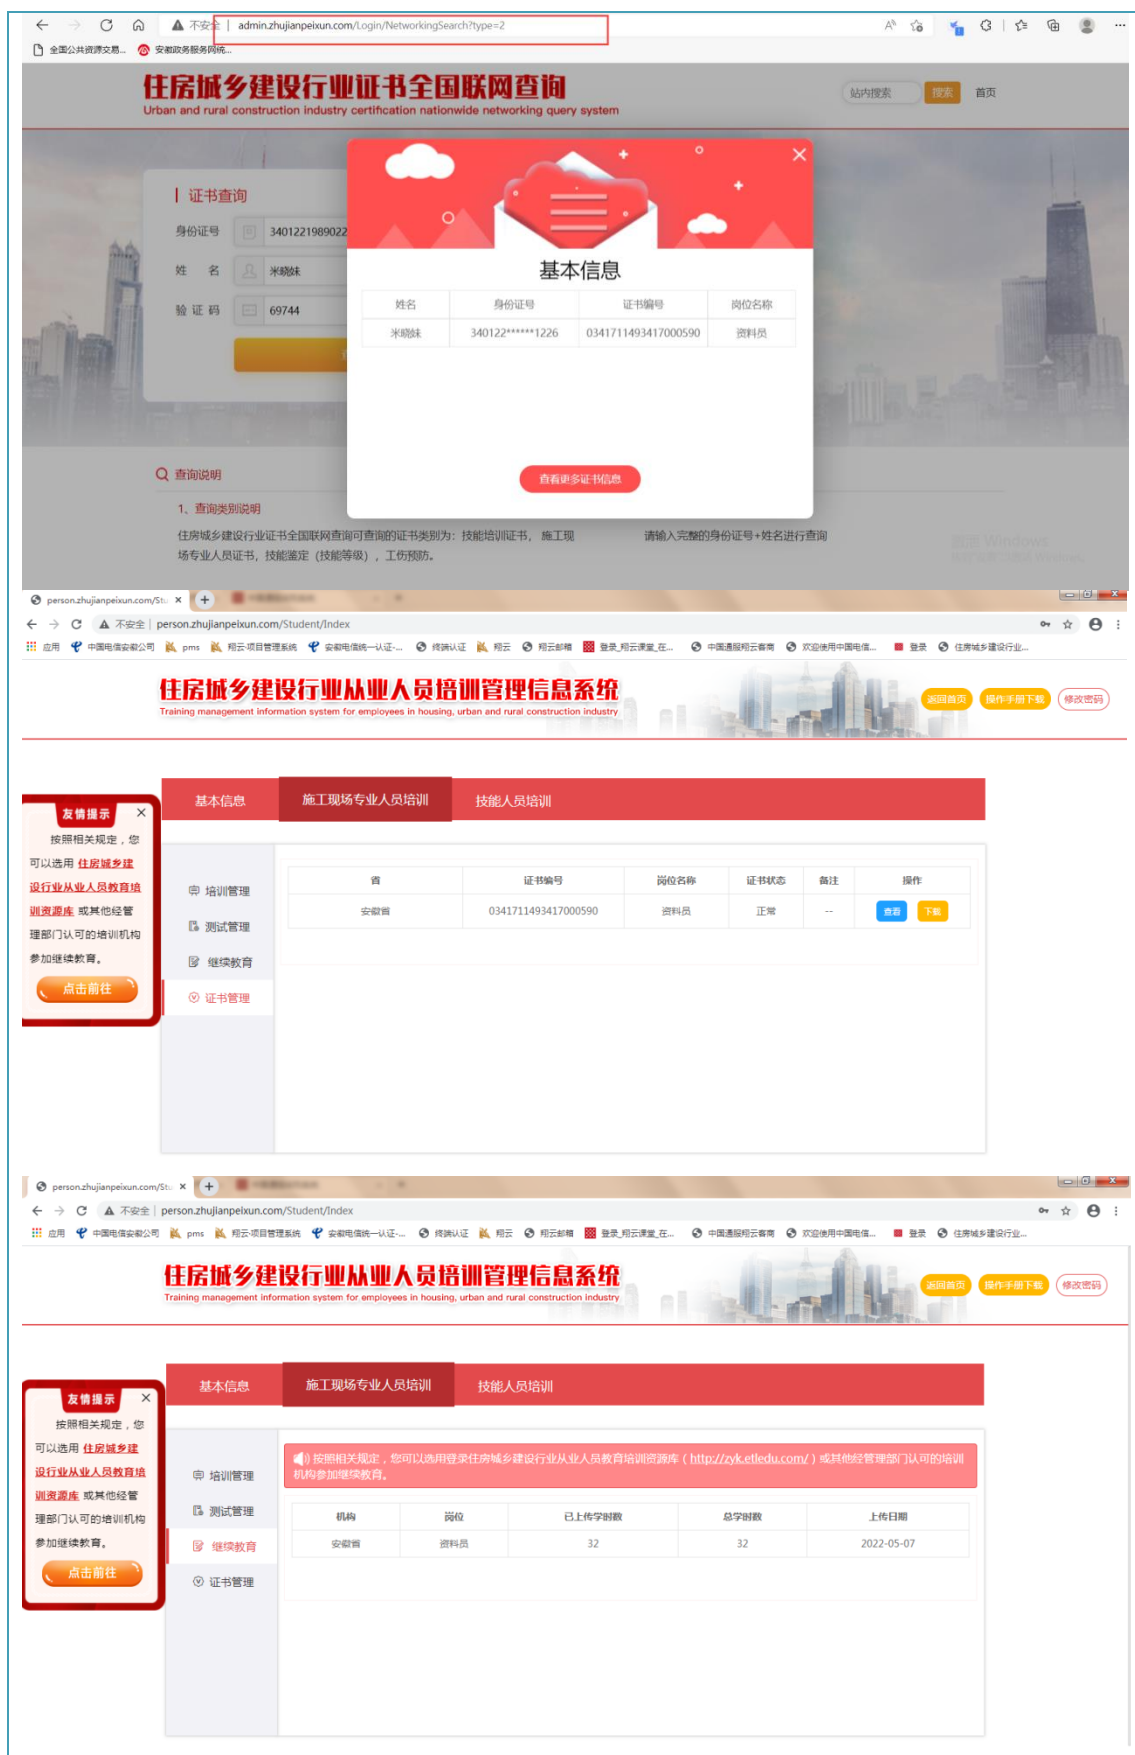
不安全 | admin.zhujianpeixun.com/Login/NetworkingSearch?type=2

全国公共资源交易... 安徽政务服务网统...

住房城乡建设行业证书全国联网查询
Urban and rural construction industry certification nationwide networking query system

站内搜索 搜索 首页

证书查询
身份证号 3401221989022
姓 名 米晓妹
验 证 码 69744

基本信息

| 姓名 | 身份证号 | 证书编号 | 岗位名称 |
|---|---|---|---|
| 米晓妹 | 340122******1226 | 0341711493417000590 | 资料员 |

查看更多证书信息

查询说明
1、查询类别说明
住房城乡建设行业证书全国联网查询可查询的证书类别为：技能培训证书，施工现场专业人员证书，技能鉴定（技能等级），工伤预防。
请输入完整的身份证号+姓名进行查询

person.zhujianpeixun.com/St
不安全 | person.zhujianpeixun.com/Student/Index
应用 中国电信安徽公司 pms 翔云-项目管理系统 安徽电信统一认证-... 终端认证 翔云 翔云邮箱 登录_翔云课堂_在... 中国通服翔云春雨 欢迎使用中国电信... 登录 住房城乡建设行业...

住房城乡建设行业从业人员培训管理信息系统
Training management information system for employees in housing, urban and rural construction industry
返回首页 操作手册下载 修改密码

友情提示
按照相关规定，您可以选用 住房城乡建设行业从业人员教育培训资源库 或其他经管理部门认可的培训机构参加继续教育。
点击前往

基本信息 施工现场专业人员培训 技能人员培训

培训管理
测试管理
继续教育
证书管理

| 省 | 证书编号 | 岗位名称 | 证书状态 | 备注 | 操作 |
|---|---|---|---|---|---|
| 安徽省 | 0341711493417000590 | 资料员 | 正常 | -- | 查看 下载 |

person.zhujianpeixun.com/St
不安全 | person.zhujianpeixun.com/Student/Index
应用 中国电信安徽公司 pms 翔云-项目管理系统 安徽电信统一认证-... 终端认证 翔云 翔云邮箱 登录_翔云课堂_在... 中国通服翔云春雨 欢迎使用中国电信... 登录 住房城乡建设行业...

住房城乡建设行业从业人员培训管理信息系统
Training management information system for employees in housing, urban and rural construction industry
返回首页 操作手册下载 修改密码

友情提示
按照相关规定，您可以选用 住房城乡建设行业从业人员教育培训资源库 或其他经管理部门认可的培训机构参加继续教育。
点击前往

基本信息 施工现场专业人员培训 技能人员培训

培训管理
测试管理
继续教育
证书管理

按照相关规定，您可以选用登录住房城乡建设行业从业人员教育培训资源库（http://zyk.etledu.com/）或其他经管理部门认可的培训机构参加继续教育。

| 机构 | 岗位 | 已上传学时数 | 总学时数 | 上传日期 |
|---|---|---|---|---|
| 安徽省 | 资料员 | 32 | 32 | 2022-05-07 |